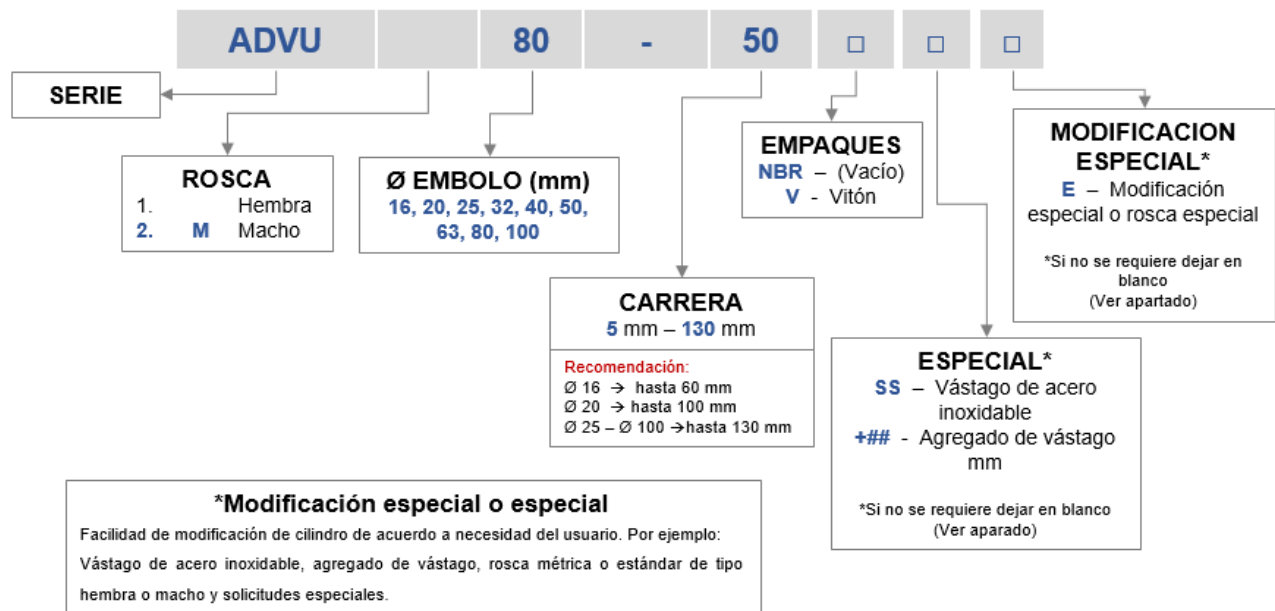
ADVU 80 - 50 □ □ □

SERIE

ROSCA
1. Hembra
2. M Macho

Ø EMBOLO (mm)
16, 20, 25, 32, 40, 50, 63, 80, 100

EMPAQUES
NBR – (Vacío)
V - Vitón

MODIFICACION ESPECIAL*
E – Modificación especial o rosca especial

*Si no se requiere dejar en blanco
(Ver apartado)

CARRERA
5 mm – 130 mm

Recomendación:
Ø 16 → hasta 60 mm
Ø 20 → hasta 100 mm
Ø 25 – Ø 100 →hasta 130 mm

ESPECIAL*
SS – Vástago de acero inoxidable
+## - Agregado de vástago mm

*Si no se requiere dejar en blanco
(Ver aparado)

*Modificación especial o especial
Facilidad de modificación de cilindro de acuerdo a necesidad del usuario. Por ejemplo: Vástago de acero inoxidable, agregado de vástago, rosca métrica o estándar de tipo hembra o macho y solicitudes especiales.